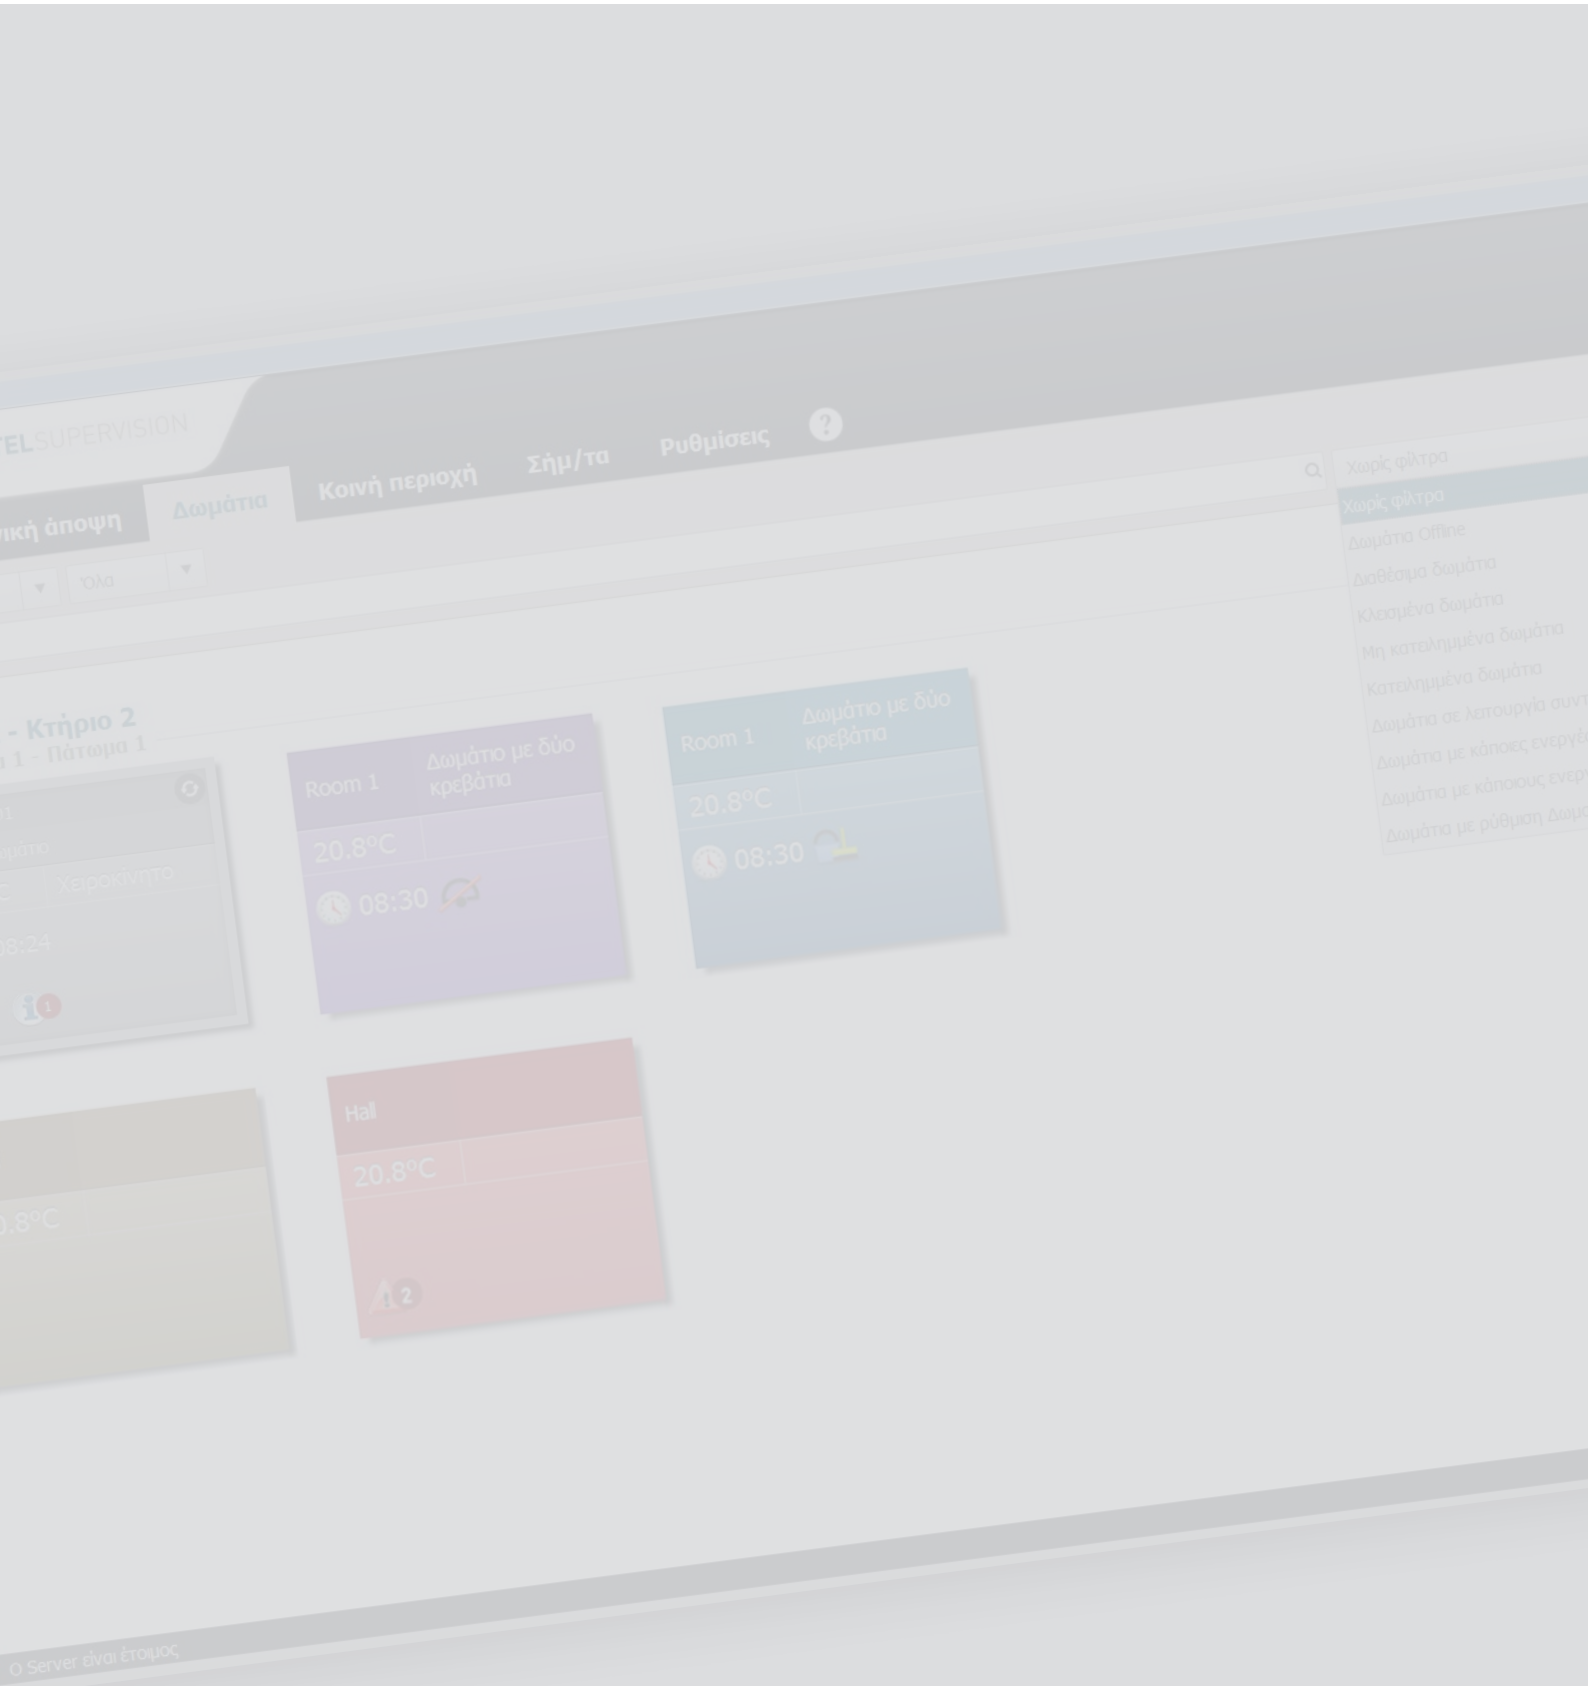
TELSUPERVISION

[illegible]ική άποψη
Δωμάτια
Κοινή περιοχή
Σήμ/τα
Ρυθμίσεις
?

Όλα

Χωρίς φίλτρα
Χωρίς φίλτρα
Δωμάτια Offline
Διαθέσιμα δωμάτια
Κλεισμένα δωμάτια
Μη κατειλημμένα δωμάτια
Κατειλημμένα δωμάτια
Δωμάτια σε λειτουργία συν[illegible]
Δωμάτια με κάποιες ενεργέ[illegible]
Δωμάτια με κάποιους ενερ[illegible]
Δωμάτια με ρύθμιση Δωμ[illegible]

- Κτήριο 2
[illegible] 1 - Πάτωμα 1

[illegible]
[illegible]ωμάτιο
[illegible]C Χειροκίνητο
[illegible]8:24
1

Room 1
Δωμάτιο με δύο κρεβάτια
20.8°C
08:30

Room 1
Δωμάτιο με δύο κρεβάτια
20.8°C
08:30

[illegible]0.8°C

Hal
20.8°C
2

Ο Server είναι έτοιμος